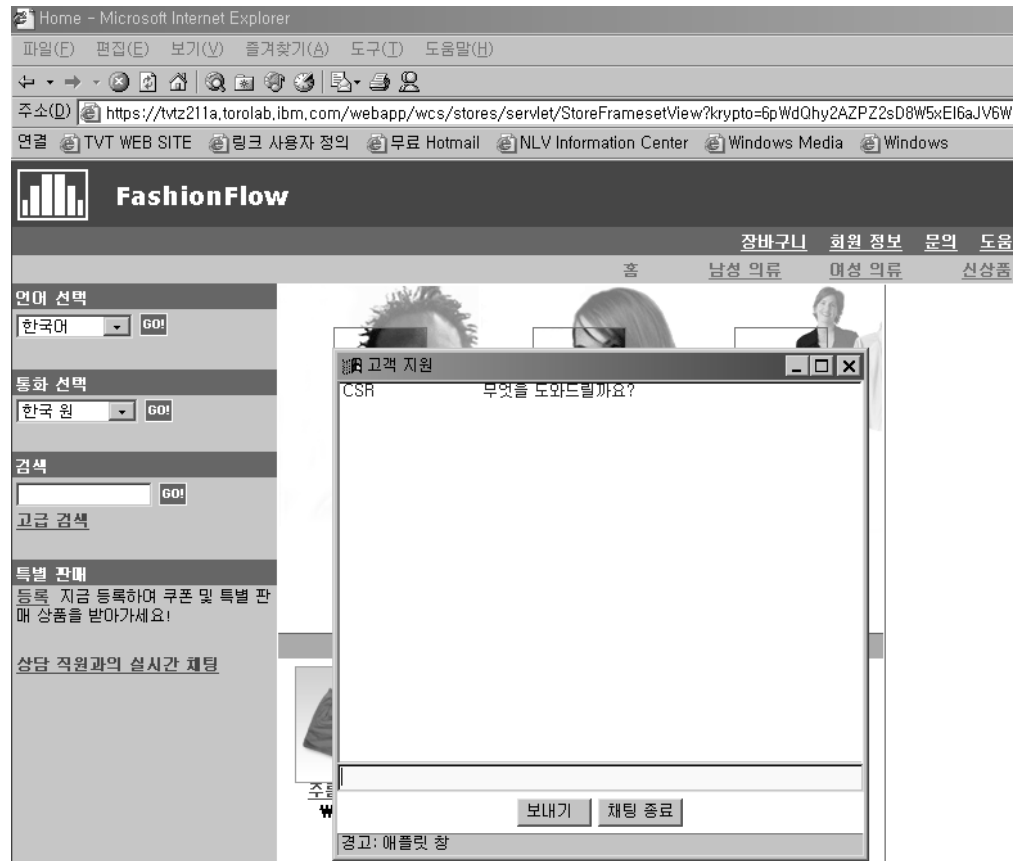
Home - Microsoft Internet Explorer

파일(F) 편집(E) 보기(V) 즐겨찾기(A) 도구(T) 도움말(H)

주소(D) https://tvtz211a.torolab.ibm.com/webapp/wcs/stores/servlet/StoreFramesetView?krypto=6pWdQhy2AZPZ2sD8W5xEI6aJV6W

연결 TVT WEB SITE 링크 사용자 정의 무료 Hotmail NLV Information Center Windows Media Windows

FashionFlow

장바구니 회원 정보 문의 도움

홈 남성 의류 여성 의류 신상품

언어 선택
한국어 GO!

통화 선택
한국 원 GO!

검색
GO!
고급 검색

특별 판매
등록 지금 등록하여 쿠폰 및 특별 판매 상품을 받아가세요!

상담 직원과의 실시간 채팅

고객 지원
CSR 무엇을 도와드릴까요?

보내기 채팅 종료

경고: 애플릿 창

주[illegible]
₩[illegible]